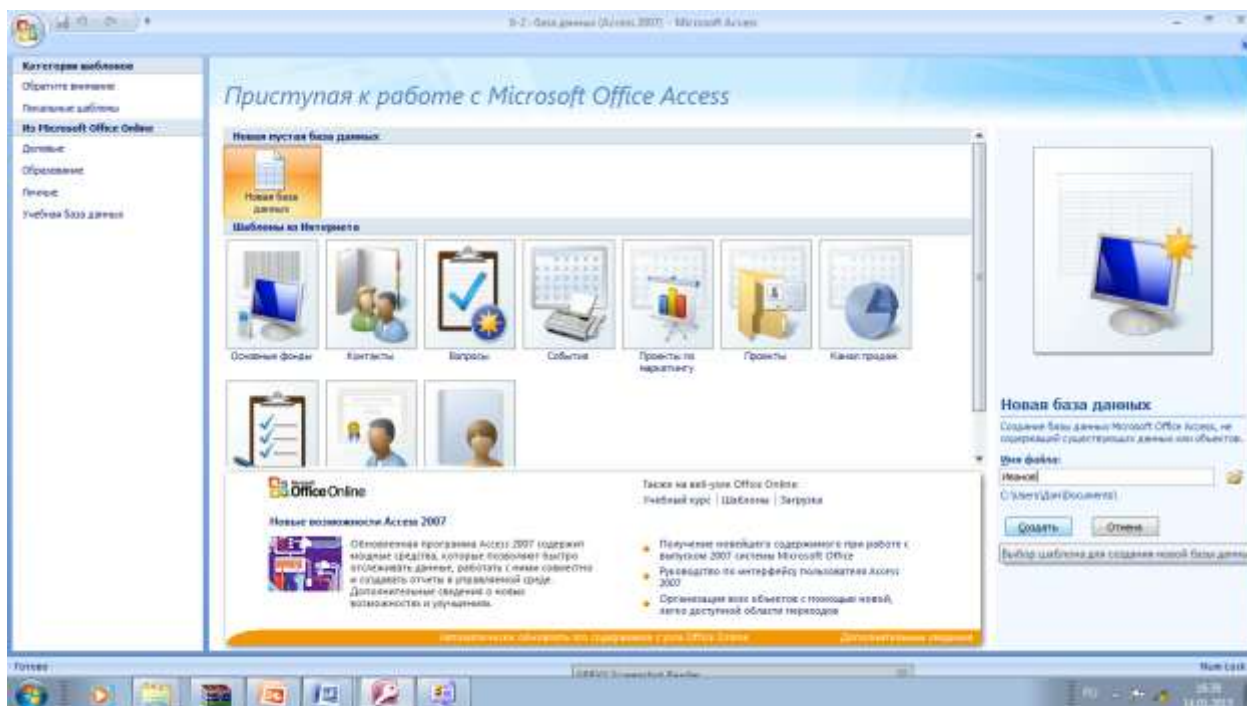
Б-2 : база данных (Access 2007) - Microsoft Access

Категории шаблонов
Обратите внимание
Локальные шаблоны
Из Microsoft Office Online
Деловые
Образование
Личные
Учебная база данных

Приступая к работе с Microsoft Office Access

Новая пустая база данных
Новая база данных

Шаблоны из Интернета
Основные фонды
Контакты
Вопросы
События
Проекты по маркетингу
Проекты
Канал продаж

Office Online
Также на веб-узле Office Online:
Учебный курс | Шаблоны | Загрузка

Новые возможности Access 2007
Обновленная программа Access 2007 содержит мощные средства, которые позволяют быстро отслеживать данные, работать с ними совместно и создавать отчеты в управляемой среде. Дополнительные сведения о новых возможностях и улучшениях.

Получение новейшего содержимого при работе с выпуском 2007 системы Microsoft Office
Руководство по интерфейсу пользователя Access 2007
Организация всех объектов с помощью новой, легко доступной области переходов

Автоматически обновлять это содержимое с узла Office Online
Дополнительные сведения

Новая база данных
Создание базы данных Microsoft Office Access, не содержащей существующих данных или объектов.
Имя файла:
Иванов
C:\Users\Дом\Documents\
Создать
Отмена
Выбор шаблона для создания новой базы данных

Готово
Num Lock
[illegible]
RU
18:39
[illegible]